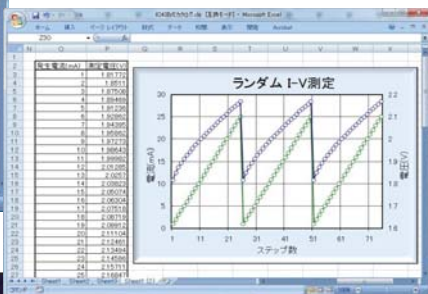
IO4Bのテスト.xls [互換モード] - Microsoft Excel

ホーム 挿入 ページレイアウト 数式 データ 校閲 表示 開発 Acrobat

Z30

| | 発生電流(mA) | 測定電圧(V) |
|---|---|---|
| | 1 | 1.85772 |
| | 2 | 1.8611 |
| | 3 | 1.87508 |
| | 4 | 1.88468 |
| | 5 | 1.89226 |
| | 6 | 1.90862 |
| | 7 | 1.94395 |
| | 8 | 1.95862 |
| | 9 | 1.97272 |
| | 10 | 1.98643 |
| | 11 | 1.99992 |
| | 12 | 2.01285 |
| | 13 | 2.0257 |
| | 14 | 2.03822 |
| | 15 | 2.05074 |
| | 16 | 2.06304 |
| | 17 | 2.07519 |
| | 18 | 2.08719 |
| | 19 | 2.09912 |
| | 20 | 2.11104 |
| | 21 | 2.12481 |
| | 22 | 2.13494 |
| | 23 | 2.14586 |
| | 24 | 2.15711 |
| | 25 | 2.16792 |

ランダム I-V測定

電流(mA)
30
25
20
15
10
5
0

電圧(V)
2.2
2.1
2
1.9
1.8
1.7
1.6

1 11 21 31 41 51 61 71
ステップ数

Sheet1 Sheet2 Sheet3 Sheet1 (2)